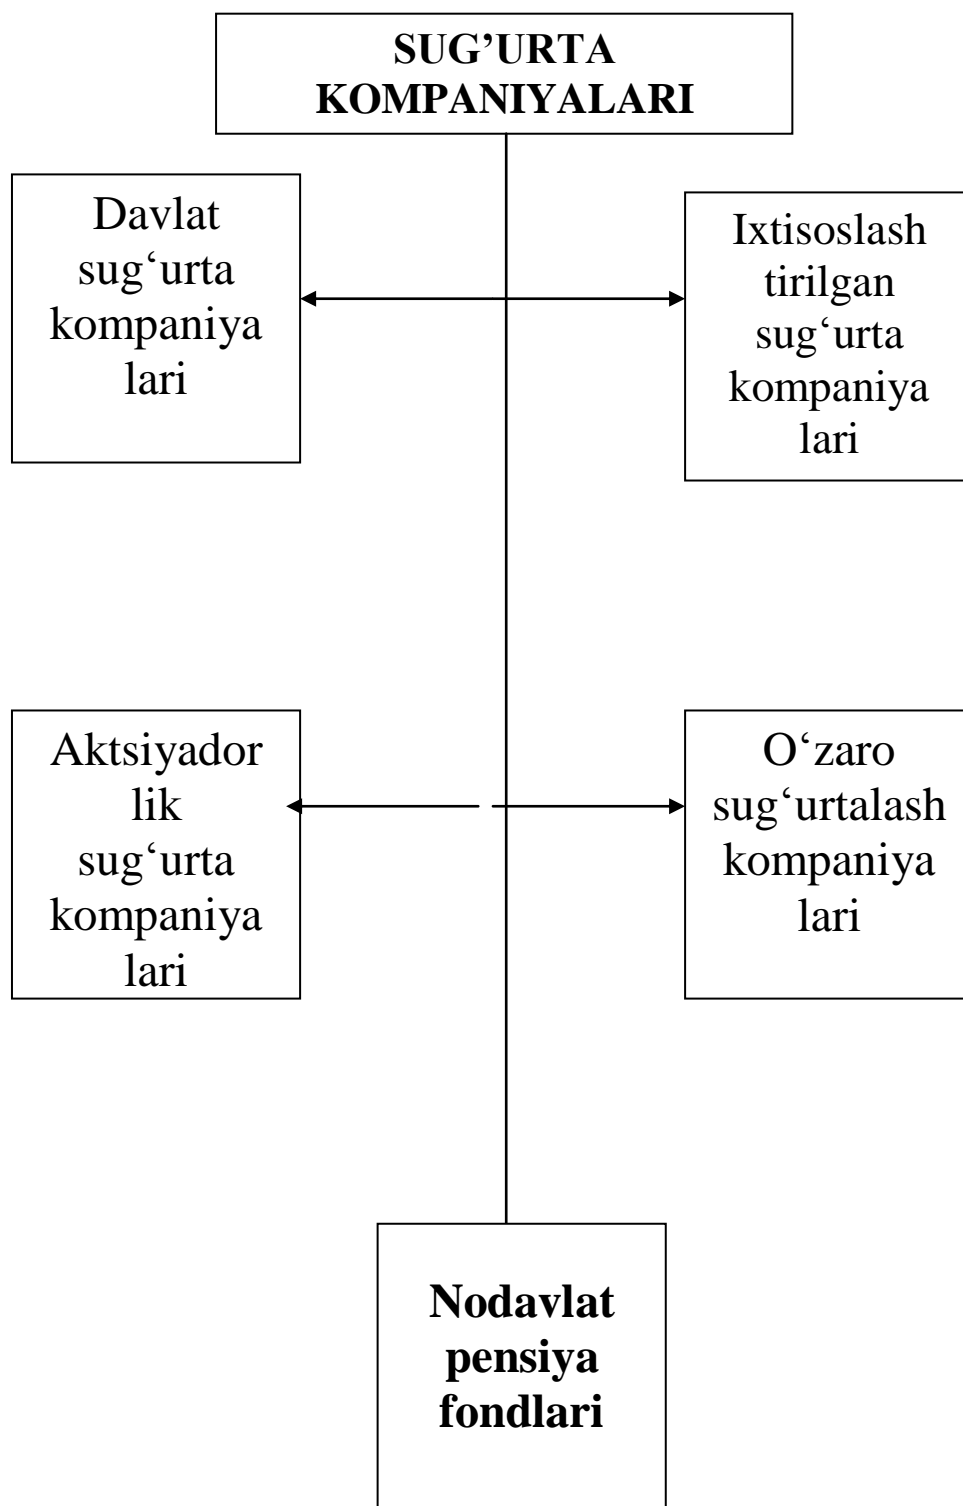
SUG’URTA KOMPANIYALARI

Davlat sug‘urta kompaniya lari

Ixtisoslash tirilgan sug‘urta kompaniya lari

Aktsiyador lik sug‘urta kompaniya lari

O‘zaro sug‘urtalash kompaniya lari

Nodavlat pensiya fondlari